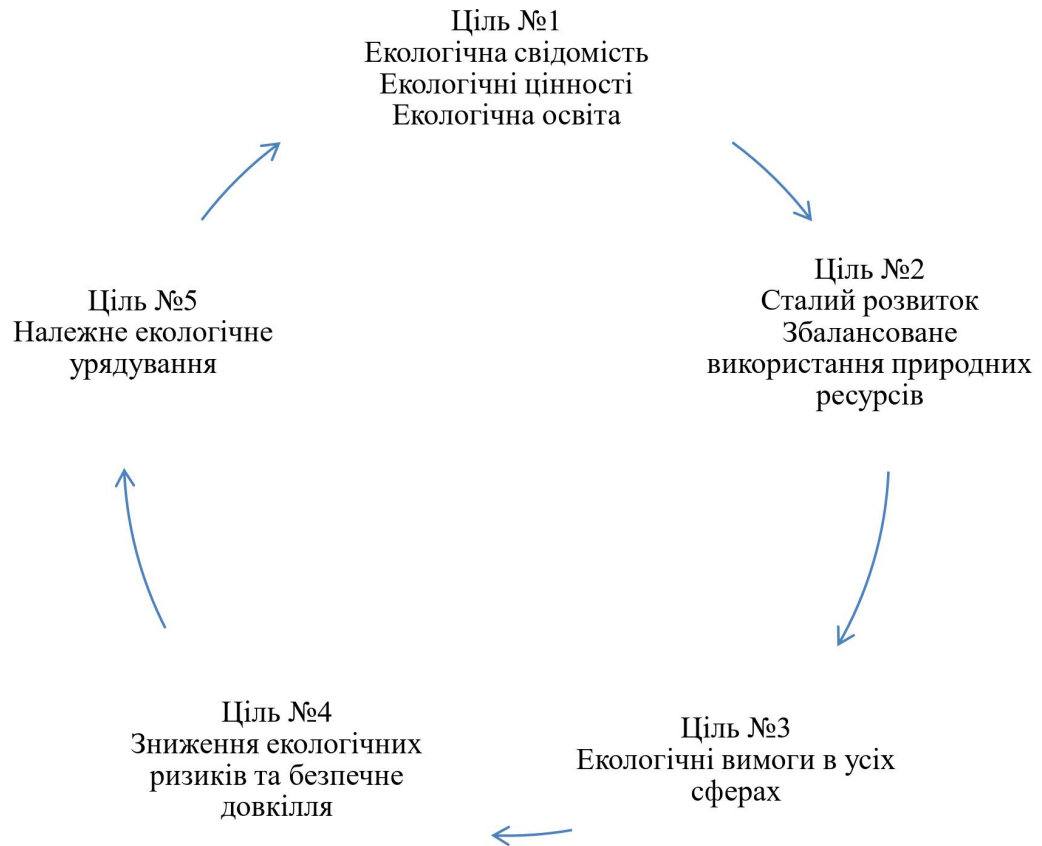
Ціль №1
Екологічна свідомість
Екологічні цінності
Екологічна освіта

Ціль №2
Сталий розвиток
Збалансоване використання природних ресурсів

Ціль №3
Екологічні вимоги в усіх сферах

Ціль №4
Зниження екологічних ризиків та безпечне довкілля

Ціль №5
Належне екологічне урядування